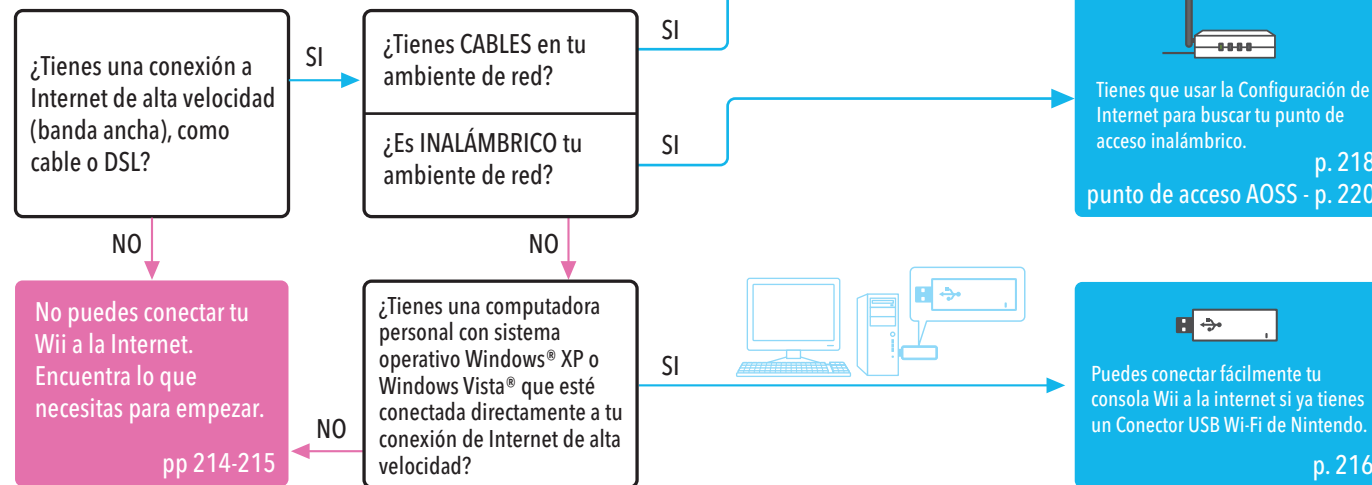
¿Tienes una conexión a Internet de alta velocidad (banda ancha), como cable o DSL?

SI

¿Tienes CABLES en tu ambiente de red?

SI

¿Es INALÁMBRICO tu ambiente de red?

SI

Tienes que usar la Configuración de Internet para buscar tu punto de acceso inalámbrico.

p. 218

punto de acceso AOSS - p. 220

NO

NO

No puedes conectar tu Wii a la Internet. Encuentra lo que necesitas para empezar.

pp 214-215

NO

¿Tienes una computadora personal con sistema operativo Windows® XP o Windows Vista® que esté conectada directamente a tu conexión de Internet de alta velocidad?

SI

Puedes conectar fácilmente tu consola Wii a la internet si ya tienes un Conector USB Wi-Fi de Nintendo.

p. 216